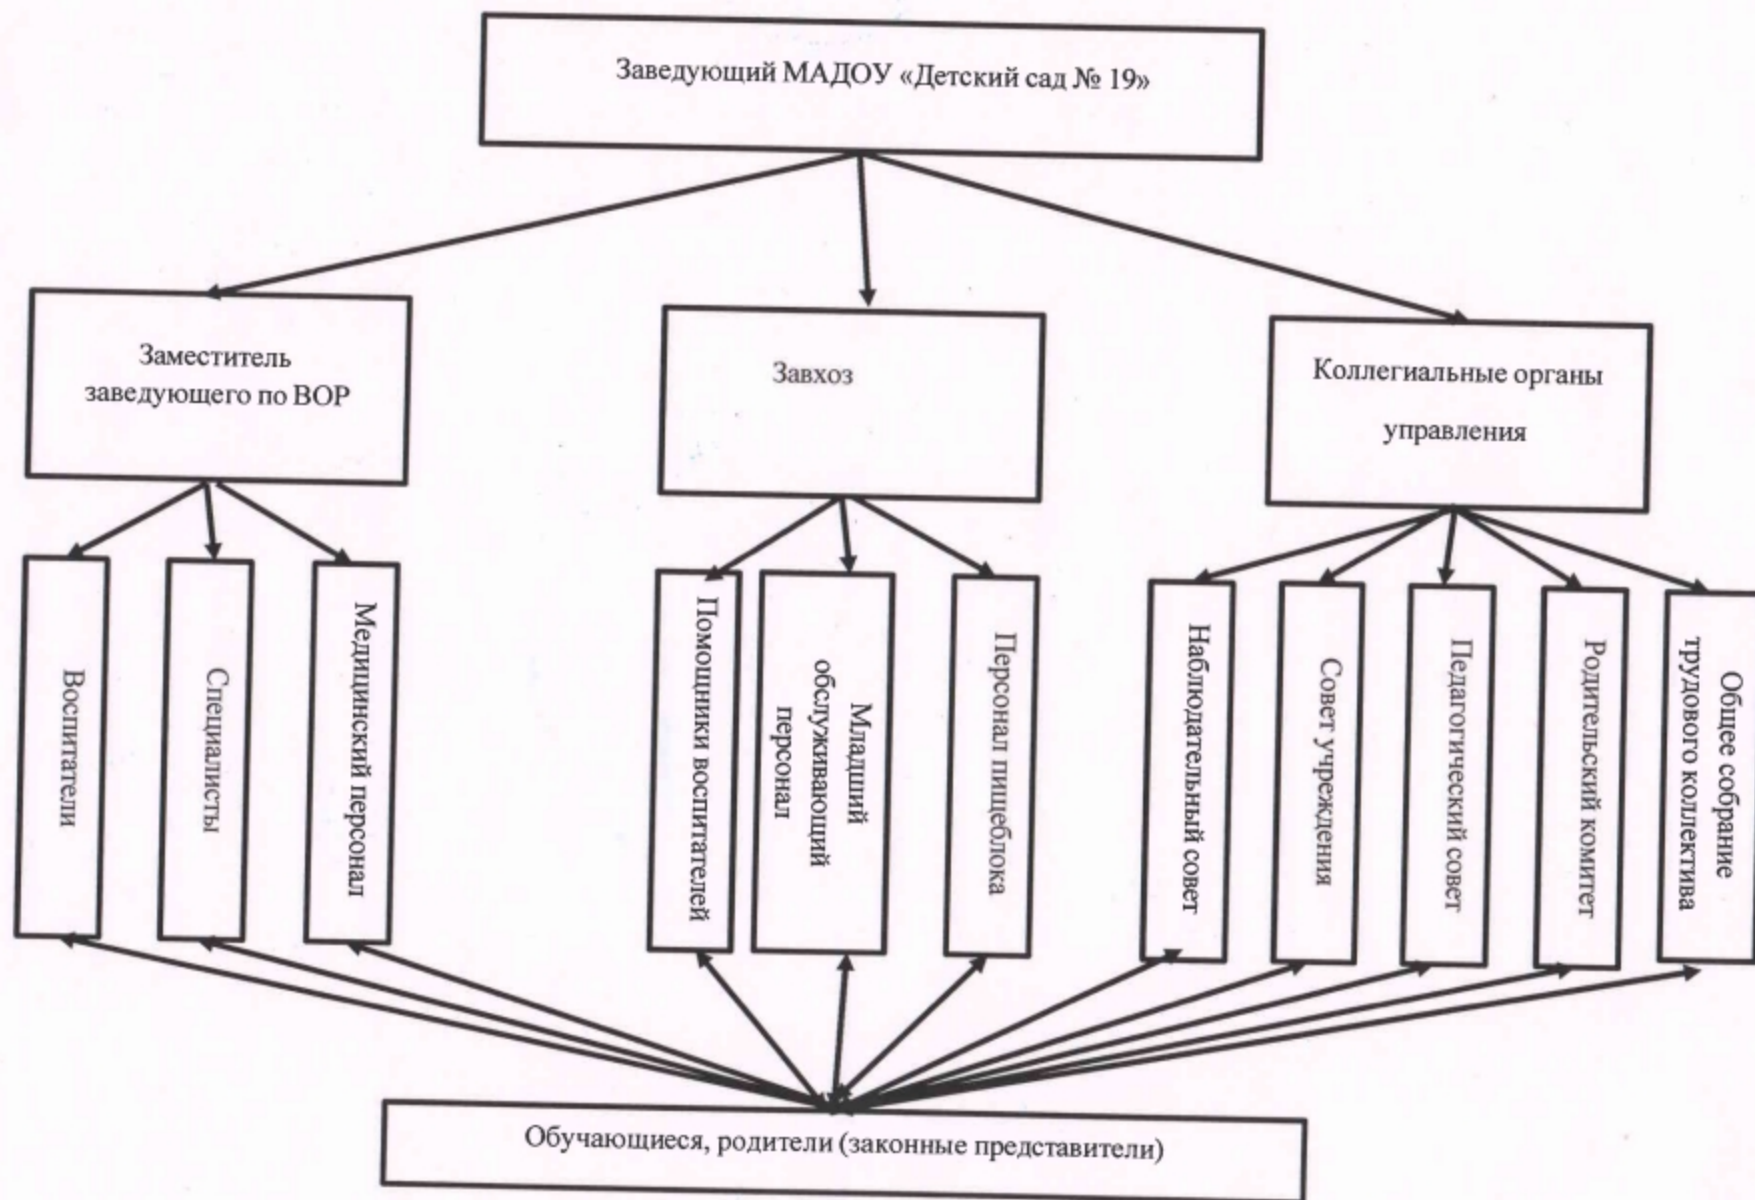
Заведующий МАДОУ «Детский сад № 19»

Заместитель заведующего по ВОР

Завхоз

Коллегиальные органы управления

Воспитатели

Специалисты

Медицинский персонал

Помощники воспитателей

Младший обслуживающий персонал

Персонал пищеблока

Наблюдательный совет

Совет учреждения

Педагогический совет

Родительский комитет

Общее собрание трудового коллектива

Обучающиеся, родители (законные представители)